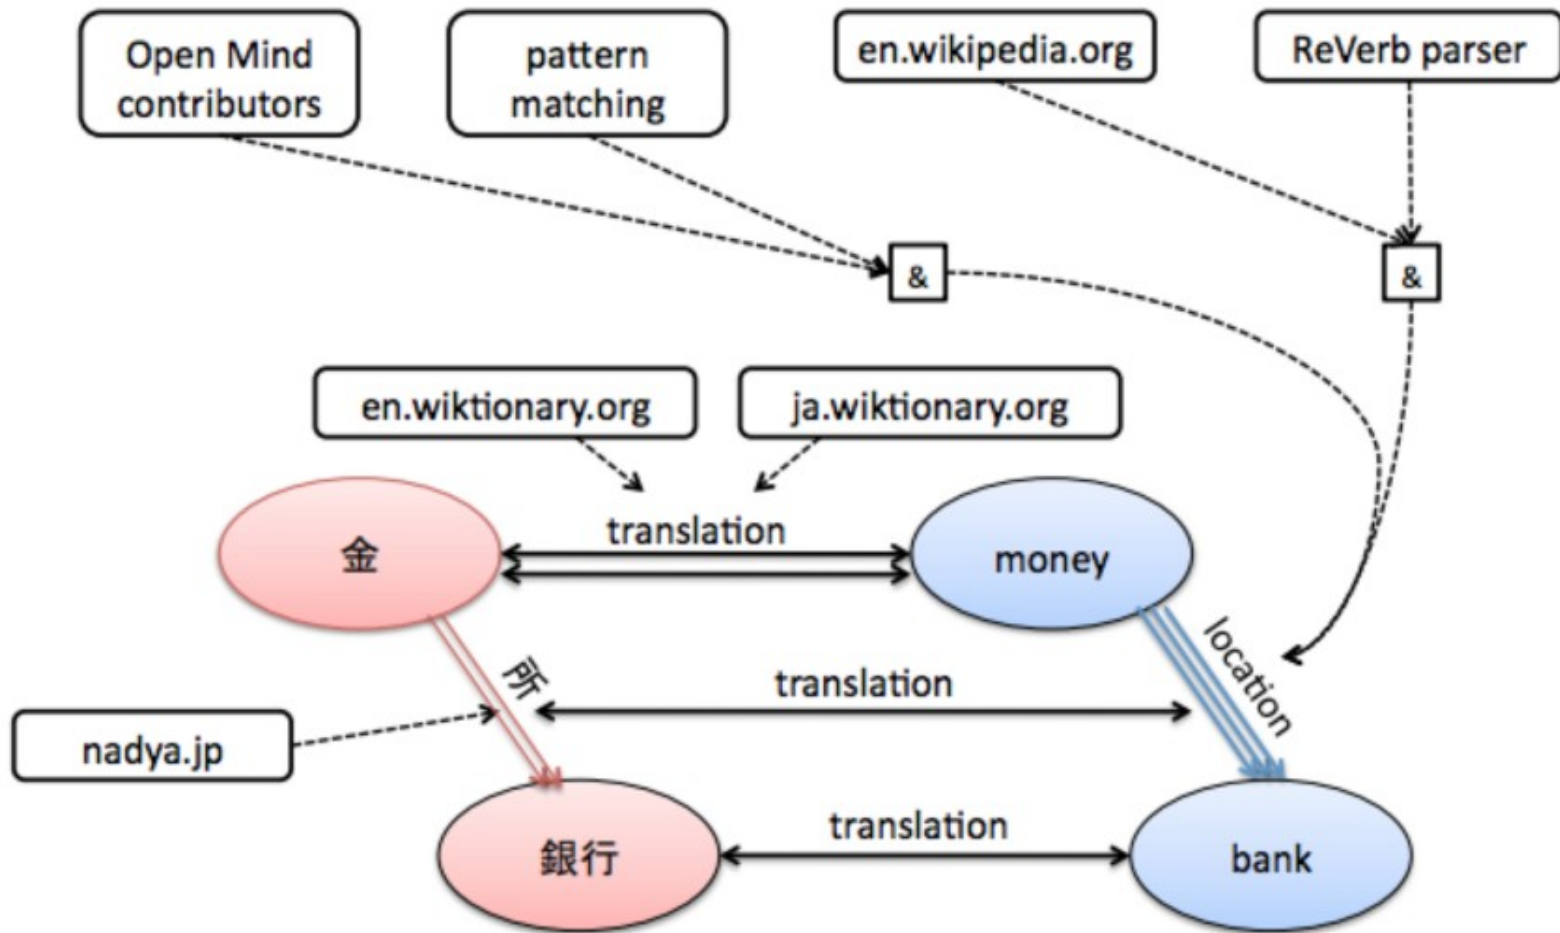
Open Mind contributors

pattern matching

en.wikipedia.org

ReVerb parser

&

&

en.wiktionary.org

ja.wiktionary.org

金

translation

money

所

location

translation

nadya.jp

銀行

translation

bank